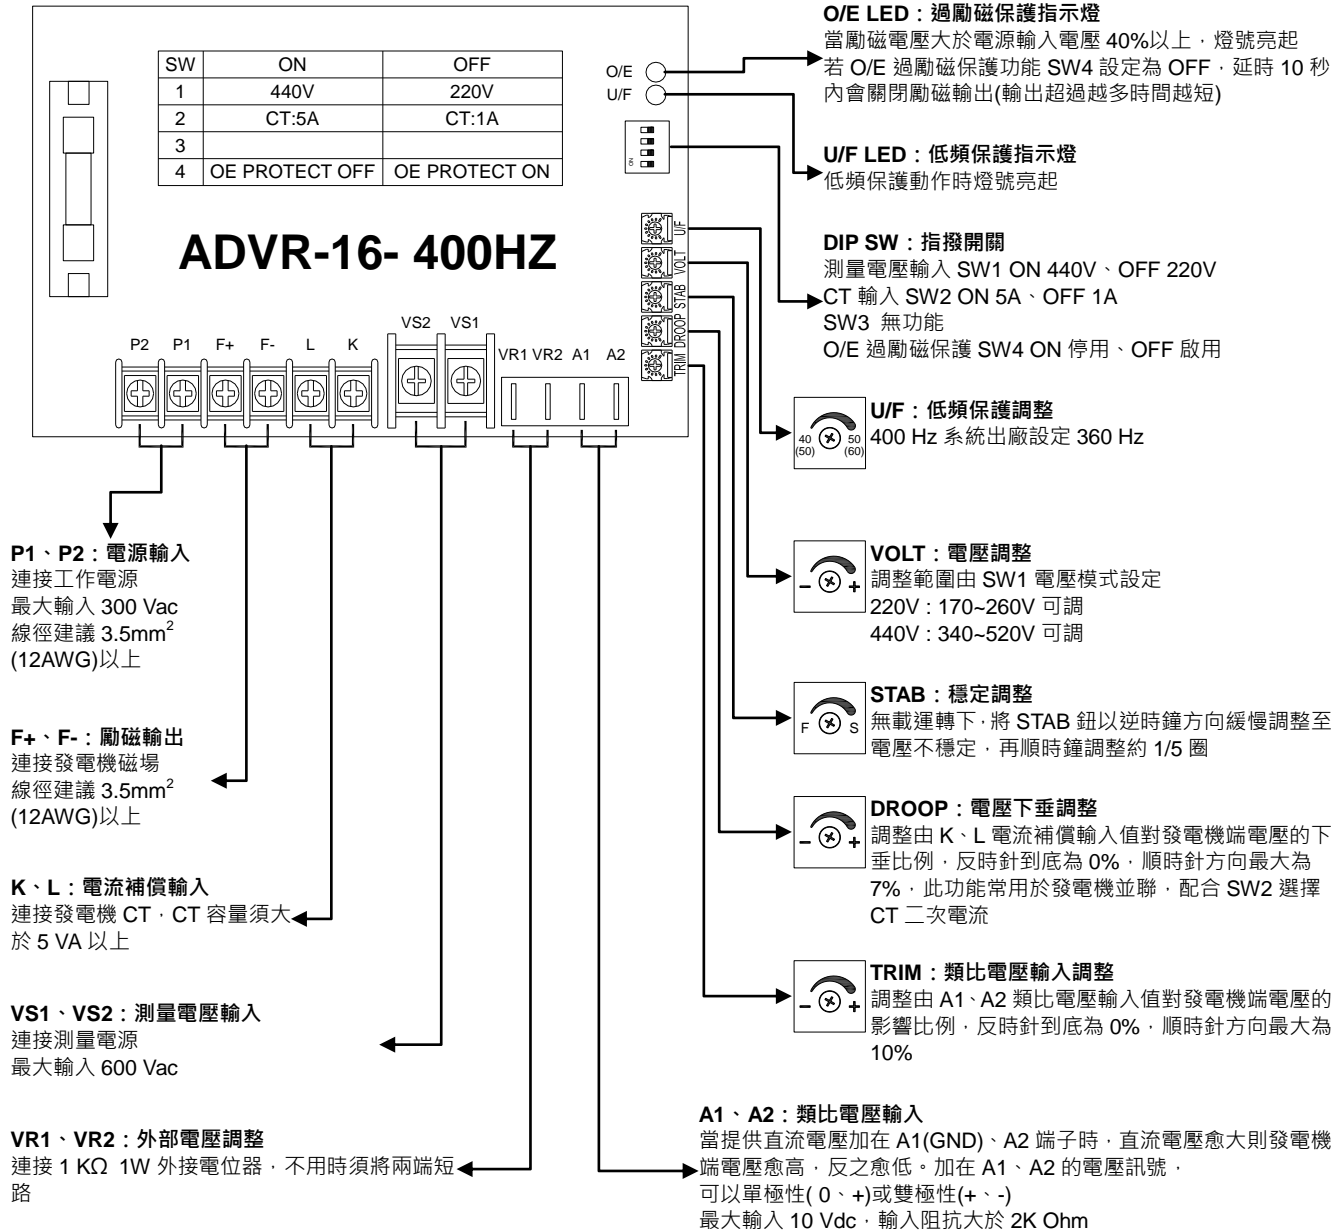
| SW | ON | OFF |
|---|---|---|
| 1 | 440V | 220V |
| 2 | CT:5A | CT:1A |
| 3 | | |
| 4 | OE PROTECT OFF | OE PROTECT ON |

ADVR-16- 400HZ

O/E
U/F

UF
VOLT
STAB
DROOP
TRIM

P2 P1 F+ F- L K
VS2 VS1
VR1 VR2 A1 A2

O/E LED：過勵磁保護指示燈
當勵磁電壓大於電源輸入電壓 40%以上，燈號亮起
若 O/E 過勵磁保護功能 SW4 設定為 OFF，延時 10 秒內會關閉勵磁輸出(輸出超過越多時間越短)

U/F LED：低頻保護指示燈
低頻保護動作時燈號亮起

DIP SW：指撥開關
測量電壓輸入 SW1 ON 440V、OFF 220V
CT 輸入 SW2 ON 5A、OFF 1A
SW3 無功能
O/E 過勵磁保護 SW4 ON 停用、OFF 啟用

40 (50) 50 (60)
U/F：低頻保護調整
400 Hz 系統出廠設定 360 Hz

P1、P2：電源輸入
連接工作電源
最大輸入 300 Vac
線徑建議 3.5mm$^2$
(12AWG)以上

- +
VOLT：電壓調整
調整範圍由 SW1 電壓模式設定
220V : 170~260V 可調
440V : 340~520V 可調

F S
STAB：穩定調整
無載運轉下，將 STAB 鈕以逆時鐘方向緩慢調整至電壓不穩定，再順時鐘調整約 1/5 圈

F+、F-：勵磁輸出
連接發電機磁場
線徑建議 3.5mm$^2$
(12AWG)以上

- +
DROOP：電壓下垂調整
調整由 K、L 電流補償輸入值對發電機端電壓的下垂比例，反時針到底為 0%，順時針方向最大為 7%，此功能常用於發電機並聯，配合 SW2 選擇 CT 二次電流

K、L：電流補償輸入
連接發電機 CT，CT 容量須大於 5 VA 以上

- +
TRIM：類比電壓輸入調整
調整由 A1、A2 類比電壓輸入值對發電機端電壓的影響比例，反時針到底為 0%，順時針方向最大為 10%

VS1、VS2：測量電壓輸入
連接測量電源
最大輸入 600 Vac

A1、A2：類比電壓輸入
當提供直流電壓加在 A1(GND)、A2 端子時，直流電壓愈大則發電機端電壓愈高，反之愈低。加在 A1、A2 的電壓訊號，
可以單極性( 0、+)或雙極性(+、-)
最大輸入 10 Vdc，輸入阻抗大於 2K Ohm

VR1、VR2：外部電壓調整
連接 1 KΩ 1W 外接電位器，不用時須將兩端短路